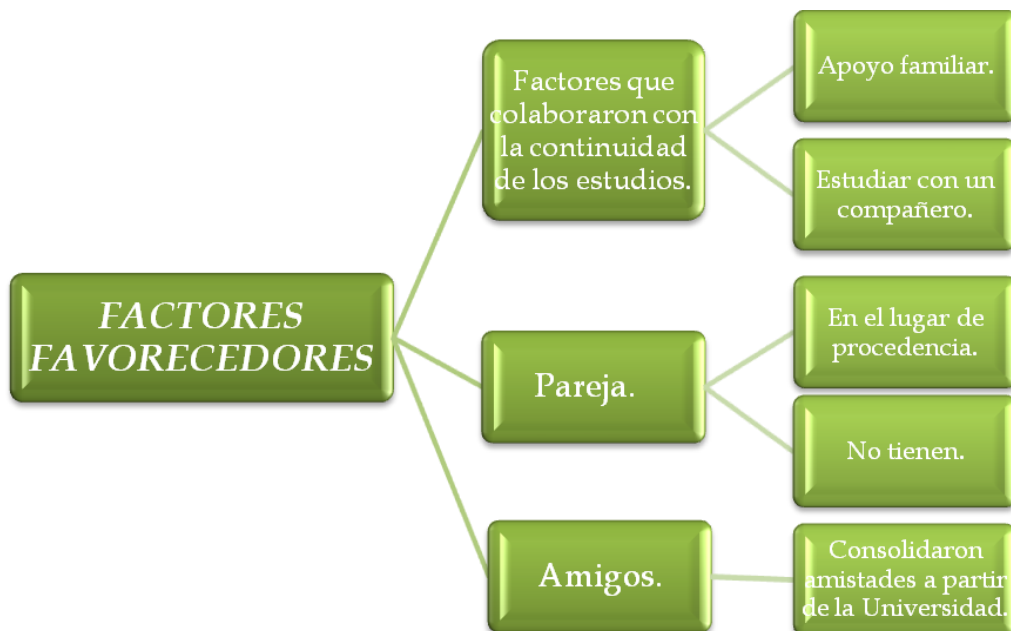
FACTORES FAVORECEDORES

Factores que colaboraron con la continuidad de los estudios.

Apoyo familiar.

Estudiar con un compañero.

Pareja.

En el lugar de procedencia.

No tienen.

Amigos.

Consolidaron amistades a partir de la Universidad.